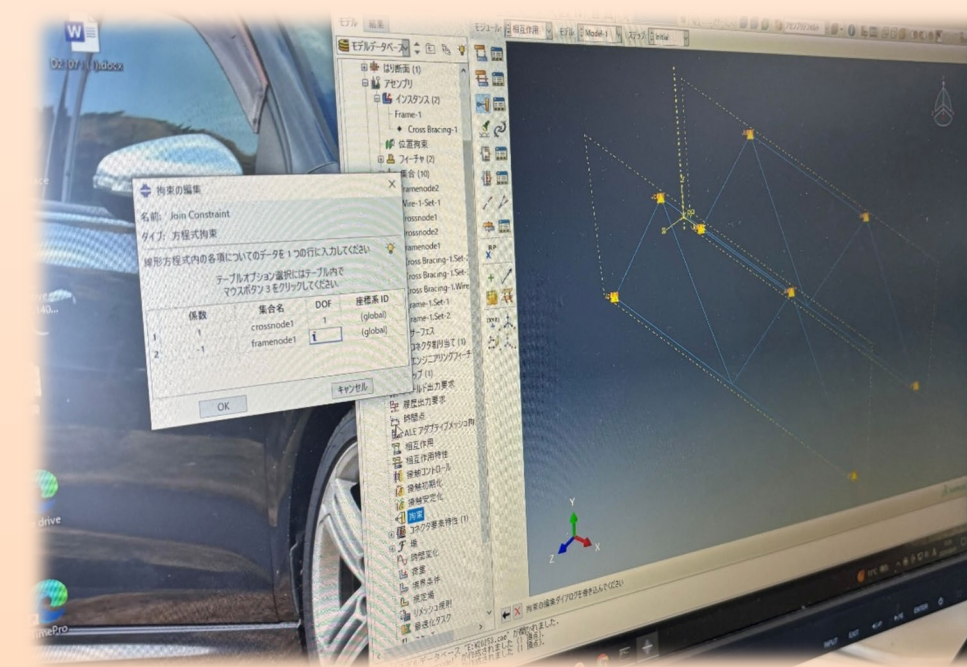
モデル　結果

モデルデータベース

はり断面 (1)
アセンブリ
インスタンス (2)
Frame-1
Cross Bracing-1
位置拘束
フィーチャ (2)
集合 (10)
framenode2
Wire-1-Set-1
crossnode1
crossnode2
framenode1
Cross Bracing-1.Set-1
Cross Bracing-1.Set-2
Cross Bracing-1.Wire
Frame-1.Set-1
Frame-1.Set-2
サーフェス
コネクタ割り当て (1)
エンジニアリングフィーチャ
ステップ (1)
フィールド出力要求
履歴出力要求
時間点
ALE アダプティブメッシュ制約
相互作用
相互作用特性
接触コントロール
接触初期化
接触安定化
拘束
コネクタ要素特性 (1)
場
時間変化
荷重
境界条件
規定場
リメッシュ規則
最適化タスク

拘束の編集

名前: Join Constraint
タイプ: 方程式拘束

線形方程式内の各項についてのデータを１つの行に入力してください

テーブルオプション選択にはテーブル内で
マウスボタン３をクリックしてください

| | 係数 | 集合名 | DOF | 座標系 ID |
|---|---|---|---|---|
| 1 | 1 | crossnode1 | 1 | (global) |
| 2 | -1 | framenode1 | 1 | (global) |

OK　キャンセル

モジュール: 相互作用　モデル: Model-1　ステップ: Initial

拘束の編集ダイアログを作成してください

Y
Z　X

drive